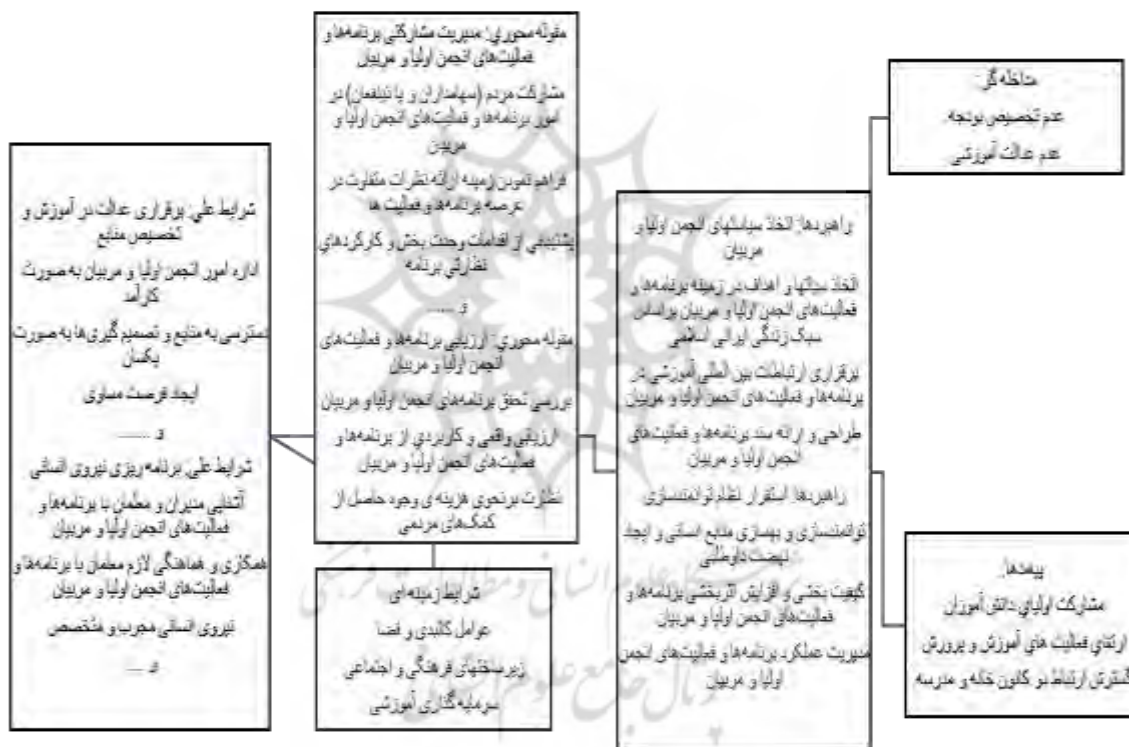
شرایط علی: برقراری عدالت در آموزش و تخصیص منابع

اداره امور انجمن اولیا و مربیان به صورت کارآمد

دسترسی به منابع و تصمیم گیری‌ها به صورت یکسان

ایجاد فرصت مساوی

و .......

شرایط علی: برنامه ریزی نیروی انسانی

آشنایی مدیران و معلمان با برنامه‌ها و فعالیت‌های انجمن اولیا و مربیان

همکاری و هماهنگی لازم معلمان با برنامه‌ها و فعالیت‌های انجمن اولیا و مربیان

نیروی انسانی مجرب و متخصص

و .......

مقوله محوری: مدیریت مشارکتی برنامه‌ها و فعالیت‌های انجمن اولیا و مربیان

مشارکت مردم (سهامداران و ذینفعان) در امور برنامه‌ها و فعالیت‌های انجمن اولیا و مربیان

فراهم نمودن زمینه ارائه نظرات متفاوت در عرصه برنامه‌ها و فعالیت‌ها

پشتیبانی از اقدامات وحدت بخش و کارکردهای نظارتی برنامه

و .......

مقوله محوری: ارزیابی برنامه‌ها و فعالیت‌های انجمن اولیا و مربیان

بررسی تحقق برنامه‌های انجمن اولیا و مربیان

ارزیابی واقعی و کاربردی از برنامه‌ها و فعالیت‌های انجمن اولیا و مربیان

نظارت برنحوی هزینه‌ی وجوه حاصل از کمک‌های مردمی

شرایط زمینه‌ای

عوامل کالبدی و فضا

زیرساخت‌های فرهنگی و اجتماعی

سرمایه گذاری آموزشی

مداخله گر:

عدم تخصیص بودجه

عدم عدالت آموزشی

راهبردها: اتخاذ سیاستهای انجمن اولیا و مربیان

اتخاذ سیاستها و اهداف در زمینه برنامه‌ها و فعالیت‌های انجمن اولیا و مربیان براساس سبک زندگی ایرانی اسلامی

برقراری ارتباطات بین ائتلاف آموزشی در برنامه‌ها و فعالیت‌های انجمن اولیا و مربیان

طراحی و ارائه سند برنامه‌ها و فعالیت‌های انجمن اولیا و مربیان

راهبردها: استقرار نظام توانمندسازی

توانمندسازی و بهسازی منابع انسانی و ایجاد نهضت داوطلبی

کیفیت بخشی و افزایش اثربخشی برنامه‌ها و فعالیت‌های انجمن اولیا و مربیان

مدیریت عملکرد برنامه‌ها و فعالیت‌های انجمن اولیا و مربیان

پیامدها:

مشارکت اولیای دانش آموزان

ارتقای فعالیت های آموزش و پرورش

گسترش ارتباط دو کانون خانه و مدرسه